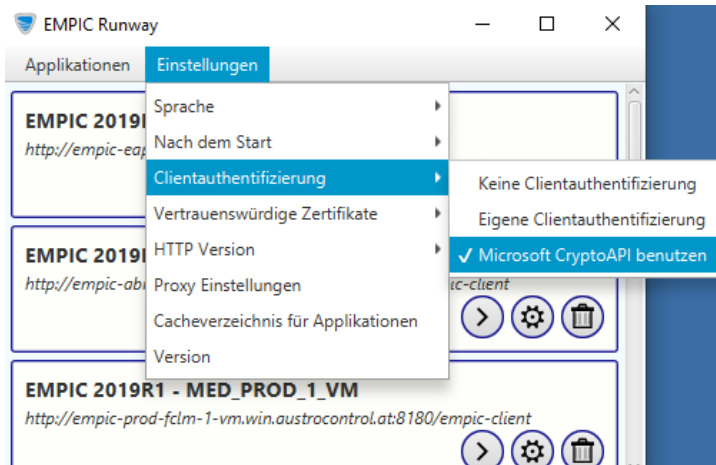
EMPIC Runway

Applikationen Einstellungen

Sprache
Nach dem Start
Clientauthentifizierung
Vertrauenswürdige Zertifikate
HTTP Version
Proxy Einstellungen
Cacheverzeichnis für Applikationen
Version

Keine Clientauthentifizierung
Eigene Clientauthentifizierung
✓ Microsoft CryptoAPI benutzen

EMPIC 2019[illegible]
http://empic-eap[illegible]

EMPIC 2019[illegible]
http://empic-ab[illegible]pic-client

EMPIC 2019R1 - MED_PROD_1_VM
http://empic-prod-fclm-1-vm.win.austrocontrol.at:8180/empic-client